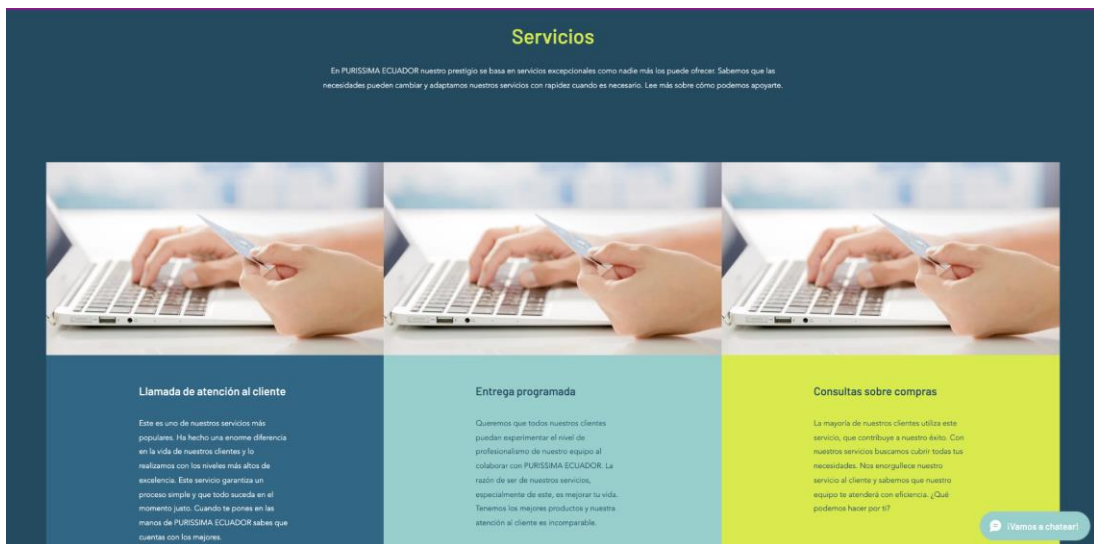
Servicios

En PURISSIMA ECUADOR nuestro prestigio se basa en servicios excepcionales como nadie más los puede ofrecer. Sabemos que las necesidades pueden cambiar y adaptamos nuestros servicios con rapidez cuando es necesario. Lee más sobre cómo podemos apoyarte.

Llamada de atención al cliente

Este es uno de nuestros servicios más populares. Ha hecho una enorme diferencia en la vida de nuestros clientes y lo realizamos con los niveles más altos de excelencia. Este servicio garantiza un proceso simple y que todo suceda en el momento justo. Cuando te pones en las manos de PURISSIMA ECUADOR sabes que cuentas con los mejores.

Entrega programada

Queremos que todos nuestros clientes puedan experimentar el nivel de profesionalismo de nuestro equipo al colaborar con PURISSIMA ECUADOR. La razón de ser de nuestros servicios, especialmente de este, es mejorar tu vida. Tenemos los mejores productos y nuestra atención al cliente es incomparable.

Consultas sobre compras

La mayoría de nuestros clientes utiliza este servicio, que contribuye a nuestro éxito. Con nuestros servicios buscamos cubrir todas tus necesidades. Nos enorgullece nuestro servicio al cliente y sabemos que nuestro equipo te atenderá con eficiencia. ¿Qué podemos hacer por ti?

¡Vamos a chatear!